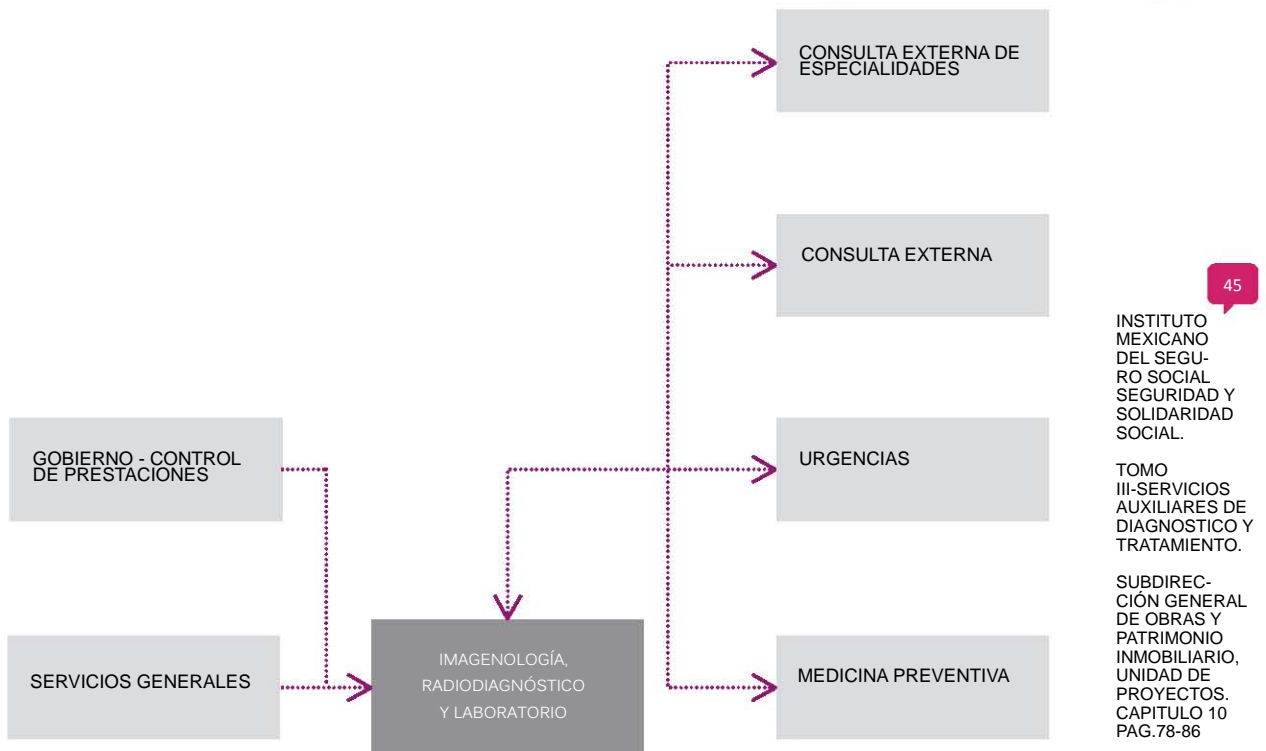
CONSULTA EXTERNA DE ESPECIALIDADES

CONSULTA EXTERNA

URGENCIAS

MEDICINA PREVENTIVA

GOBIERNO - CONTROL DE PRESTACIONES

SERVICIOS GENERALES

IMAGENOLOGÍA, RADIODIAGNÓSTICO Y LABORATORIO

45

INSTITUTO MEXICANO DEL SEGURO SOCIAL SEGURIDAD Y SOLIDARIDAD SOCIAL.

TOMO III-SERVICIOS AUXILIARES DE DIAGNOSTICO Y TRATAMIENTO.

SUBDIRECCIÓN GENERAL DE OBRAS Y PATRIMONIO INMOBILIARIO, UNIDAD DE PROYECTOS. CAPITULO 10 PAG.78-86